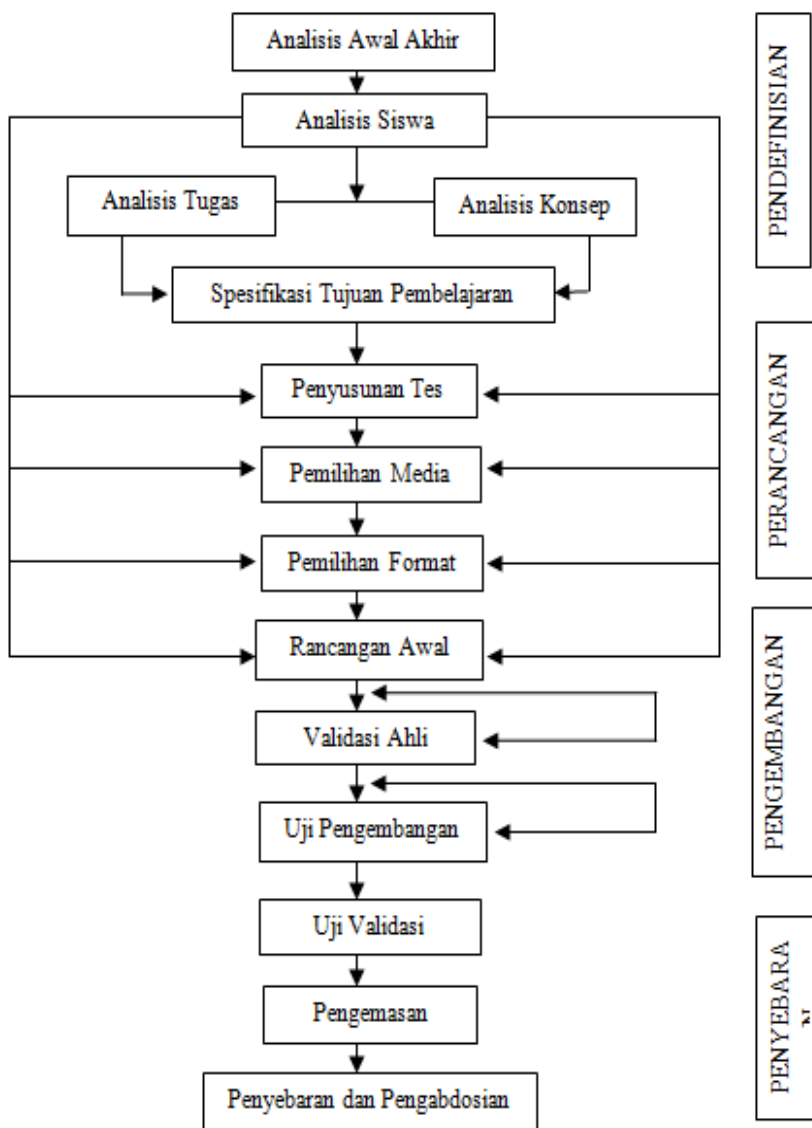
Analisis Awal Akhir

Analisis Siswa

Analisis Tugas

Analisis Konsep

Spesifikasi Tujuan Pembelajaran

Penyusunan Tes

Pemilihan Media

Pemilihan Format

Rancangan Awal

Validasi Ahli

Uji Pengembangan

Uji Validasi

Pengemasan

Penyebaran dan Pengabdosian

PENDEFINISIAN

PERANCANGAN

PENGEMBANGAN

PENYEBARA N